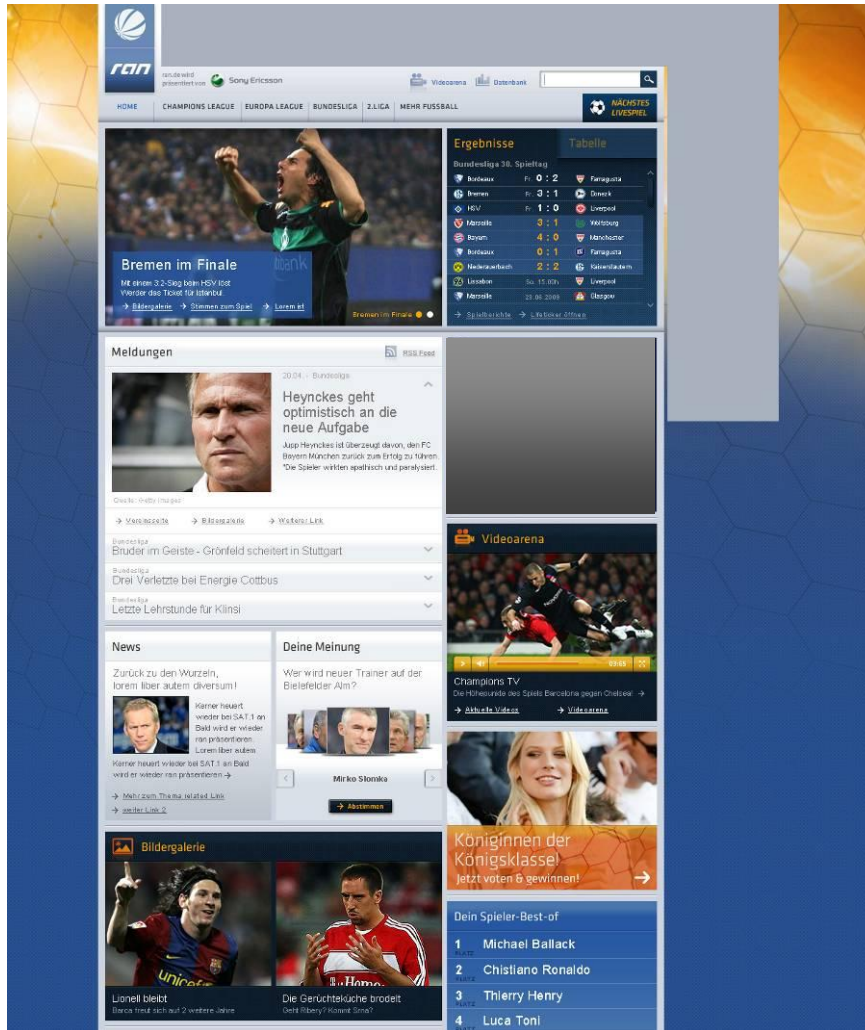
ran

ran.de wird präsentiert von Sony Ericsson

Videoarena Datenbank

HOME CHAMPIONS LEAGUE EUROPA LEAGUE BUNDESLIGA 2.LIGA MEHR FUSSBALL

NÄCHSTES LIVESPIEL

Bremen im Finale

Mit einem 3:2-Sieg beim HSV löst Werder das Ticket für Istanbul

→ Bildergalerie → Stimmen zum Spiel → Lorem ist

Bremen im Finale

Ergebnisse Tabelle

Bundesliga 30. Spieltag

| Bordeaux | Fr | 0 : 2 | Famagusta |
|---|---|---|---|
| Bremen | Fr | 3 : 1 | Donezk |
| HSV | Fr | 1 : 0 | Liverpool |
| Marseille | | 3 : 1 | Wolfsburg |
| Bayern | | 4 : 0 | Manchester |
| Bordeaux | | 0 : 1 | Famagusta |
| Niederauerbach | | 2 : 2 | Kaiserslautern |
| Lissabon | Sa. 15.30h | | Liverpool |
| Marseille | 23.06.2009 | | Glasgow |

→ Spielberichte → Liveticker öffnen

Meldungen

RSS Feed

20.04. · Bundesliga

Heynckes geht optimistisch an die neue Aufgabe

Jupp Heynckes ist überzeugt davon, den FC Bayern München zurück zum Erfolg zu führen. "Die Spieler wirkten apathisch und paralysiert.

Credits: Getty Images

→ Vereinsseite → Bildergalerie → Weiterer Link

Bundesliga
Bruder im Geiste - Grönfeld scheitert in Stuttgart

Bundesliga
Drei Verletzte bei Energie Cottbus

Bundesliga
Letzte Lehrstunde für Klinsi

Videoarena

Champions TV

Die Höhepunkte des Spiels Barcelona gegen Chelsea! →

→ Aktuelle Videos → Videoarena

News

Zurück zu den Wurzeln, lorem liber autem diversum!

Kerner heuert wieder bei SAT.1 an Bald wird er wieder ran präsentieren Lorem liber autem

Kerner heuert wieder bei SAT.1 an Bald wird er wieder ran präsentieren →

→ Mehr zum Thema related Link

→ weiter Link 2

Deine Meinung

Wer wird neuer Trainer auf der Bielefelder Alm?

Mirko Slomka

→ Abstimmen

Königinnen der Königsklasse!

Jetzt voten & gewinnen!

Bildergalerie

Lionell bleibt
Barca freut sich auf 2 weitere Jahre

Die Gerüchteküche brodelt
Geht Ribery? Kommt Sma?

Dein Spieler-Best-of

1 PLATZ Michael Ballack
2 PLATZ Chistiano Ronaldo
3 PLATZ Thierry Henry
4 PLATZ Luca Toni